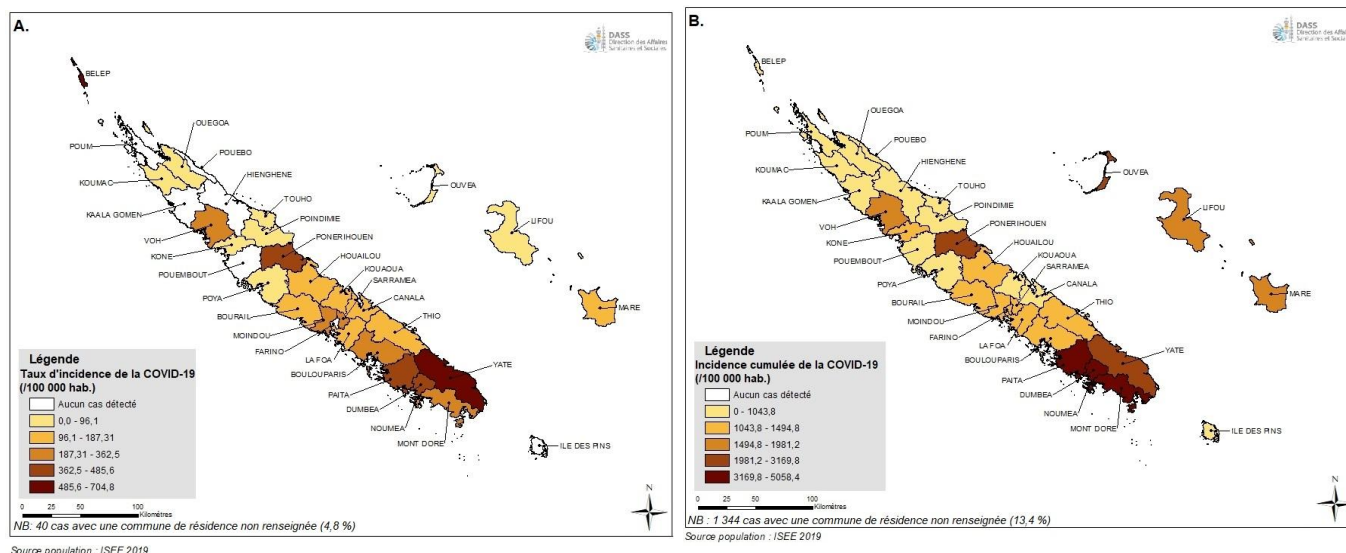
A.

DASS Direction des Affaires Sanitaires et Sociales

BELEP
OUEGOA
POUM
POUEBO
HIENGHENE
KOUMAC
TOUHO
KAALA GOMEN
POINDIMIE
OUVEA
LIFOU
VOH
PONERIHOUEN
KONE
HOUAILOU
POUEMBOUT
KOUAOUA
SARRAMEA
POYA
CANALA
BOURAIL
THIO
MARE
MOINDOU
FARINO
LA FOA
YATE
BOULOUPARIS
PAITA
DUMBEA
NOUMEA
MONT DORE
ILE DES PINS

Légende
Taux d'incidence de la COVID-19 (/100 000 hab.)
Aucun cas détecté
0,0 - 96,1
96,1 - 187,31
187,31 - 362,5
362,5 - 485,6
485,6 - 704,8

0 25 50 100 Kilomètres

N

NB: 40 cas avec une commune de résidence non renseignée (4,8 %)

Source population : ISEE 2019

B.

DASS Direction des Affaires Sanitaires et Sociales

BELEP
OUEGOA
POUEBO
POUM
HIENGHENE
KOUMAC
TOUHO
OUVEA
KAALA GOMEN
POINDIMIE
LIFOU
PONERIHOUEN
VOH
HOUAILOU
KONE
KOUAOUA
POUEMBOUT
SARRAMEA
POYA
CANALA
BOURAIL
THIO
MARE
MOINDOU
FARINO
LA FOA
YATE
BOULOUPARIS
PAITA
DUMBEA
NOUMEA
MONT DORE
ILE DES PINS

Légende
Incidence cumulée de la COVID-19 (/100 000 hab.)
Aucun cas détecté
0 - 1043,8
1043,8 - 1494,8
1494,8 - 1981,2
1981,2 - 3169,8
3169,8 - 5058,4

0 25 50 100 Kilomètres

N

NB : 1 344 cas avec une commune de résidence non renseignée (13,4 %)

Source population : ISEE 2019